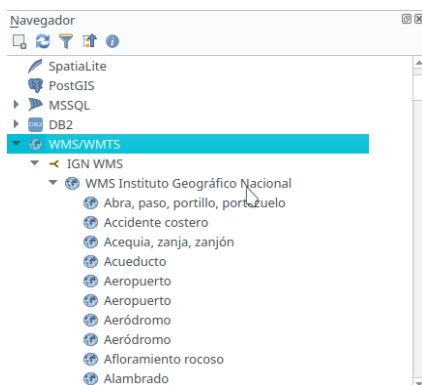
Navegador
SpatiaLite
PostGIS
MSSQL
DB2
WMS/WMTS
IGN WMS
WMS Instituto Geográfico Nacional
Abra, paso, portillo, portezuelo
Accidente costero
Acequia, zanja, zanjón
Acueducto
Aeropuerto
Aeropuerto
Aeródromo
Aeródromo
Afloramiento rocoso
Alambrado